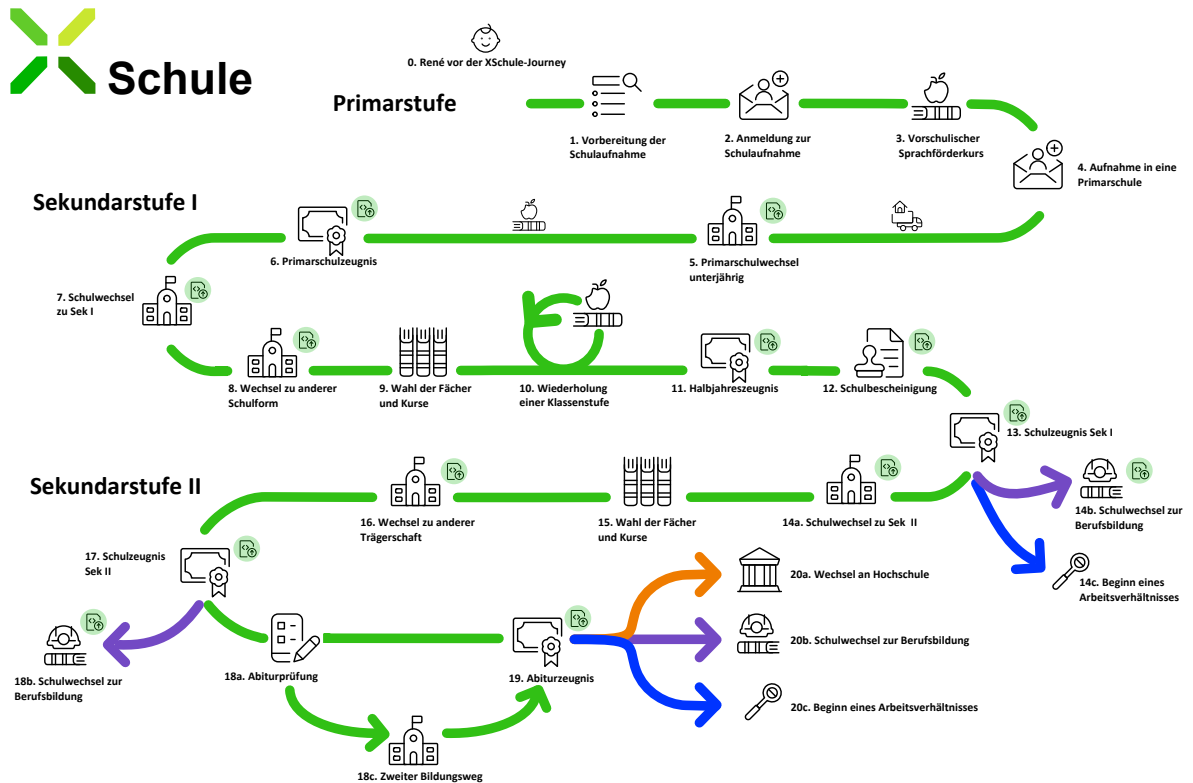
XSchule

0. René vor der XSchule-Journey

Primarstufe

1. Vorbereitung der Schulaufnahme

2. Anmeldung zur Schulaufnahme

3. Vorschulischer Sprachförderkurs

4. Aufnahme in eine Primarschule

Sekundarstufe I

6. Primarschulzeugnis

5. Primarschulwechsel unterjährig

7. Schulwechsel zu Sek I

8. Wechsel zu anderer Schulform

9. Wahl der Fächer und Kurse

10. Wiederholung einer Klassenstufe

11. Halbjahreszeugnis

12. Schulbescheinigung

13. Schulzeugnis Sek I

Sekundarstufe II

16. Wechsel zu anderer Trägerschaft

15. Wahl der Fächer und Kurse

14a. Schulwechsel zu Sek II

14b. Schulwechsel zur Berufsbildung

14c. Beginn eines Arbeitsverhältnisses

17. Schulzeugnis Sek II

18b. Schulwechsel zur Berufsbildung

18a. Abiturprüfung

19. Abiturzeugnis

20a. Wechsel an Hochschule

20b. Schulwechsel zur Berufsbildung

20c. Beginn eines Arbeitsverhältnisses

18c. Zweiter Bildungsweg